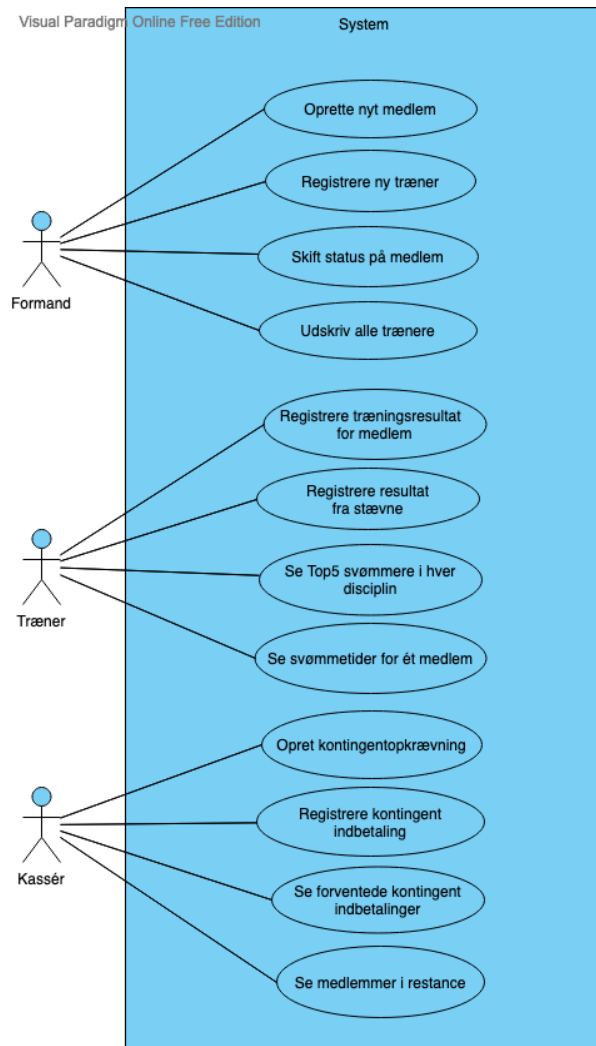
Visual Paradigm Online Free Edition

System

Formand

Oprette nyt medlem

Registrere ny træner

Skift status på medlem

Udskriv alle trænere

Træner

Registrere træningsresultat for medlem

Registrere resultat fra stævne

Se Top5 svømmere i hver disciplin

Se svømmetider for ét medlem

Kassér

Opret kontingentopkrævning

Registrere kontingent indbetaling

Se forventede kontingent indbetalinger

Se medlemmer i restance